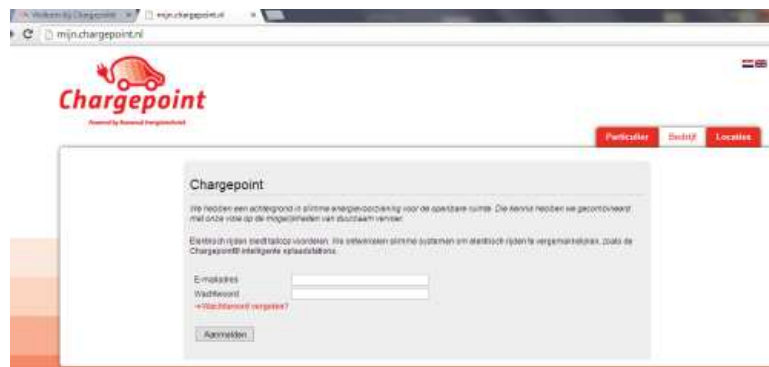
Welkom bij Chargepoint    mijn.chargepoint.nl

mijn.chargepoint.nl

Chargepoint

Powered by Rowwoud Energietechniek

Particulier   Bedrijf   Locaties

Chargepoint

We hebben een achtergrond in slimme energievoorziening voor de openbare ruimte. Die kennis hebben we gecombineerd met onze visie op de mogelijkheden van duurzaam vervoer.

Elektrisch rijden biedt talloze voordelen. We ontwikkelen slimme systemen om elektrisch rijden te vergemakkelijken, zoals de Chargepoint® intelligente oplaadstations.

E-mailadres

Wachtwoord

» Wachtwoord vergeten?

Aanmelden